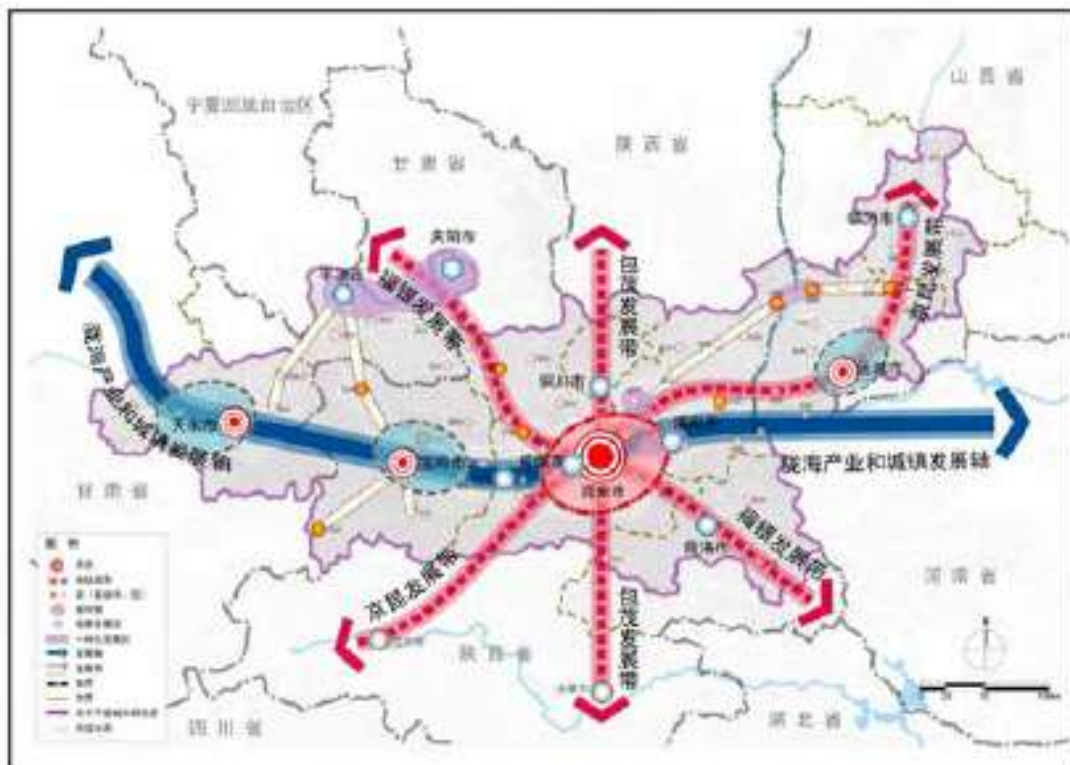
山西省

宁夏回族自治区

甘肃省

陕西省

庆阳市

平凉市

银西发展带

包茂发展带

临汾市

京昆发展带

陇海产业和城镇发展轴

铜川市

运城市

天水市

宝鸡市

西安市

陇海产业和城镇发展轴

甘肃省

商洛市

福银发展带

河南省

京昆发展带

陕西省

包茂发展带

四川省

湖北省

图例